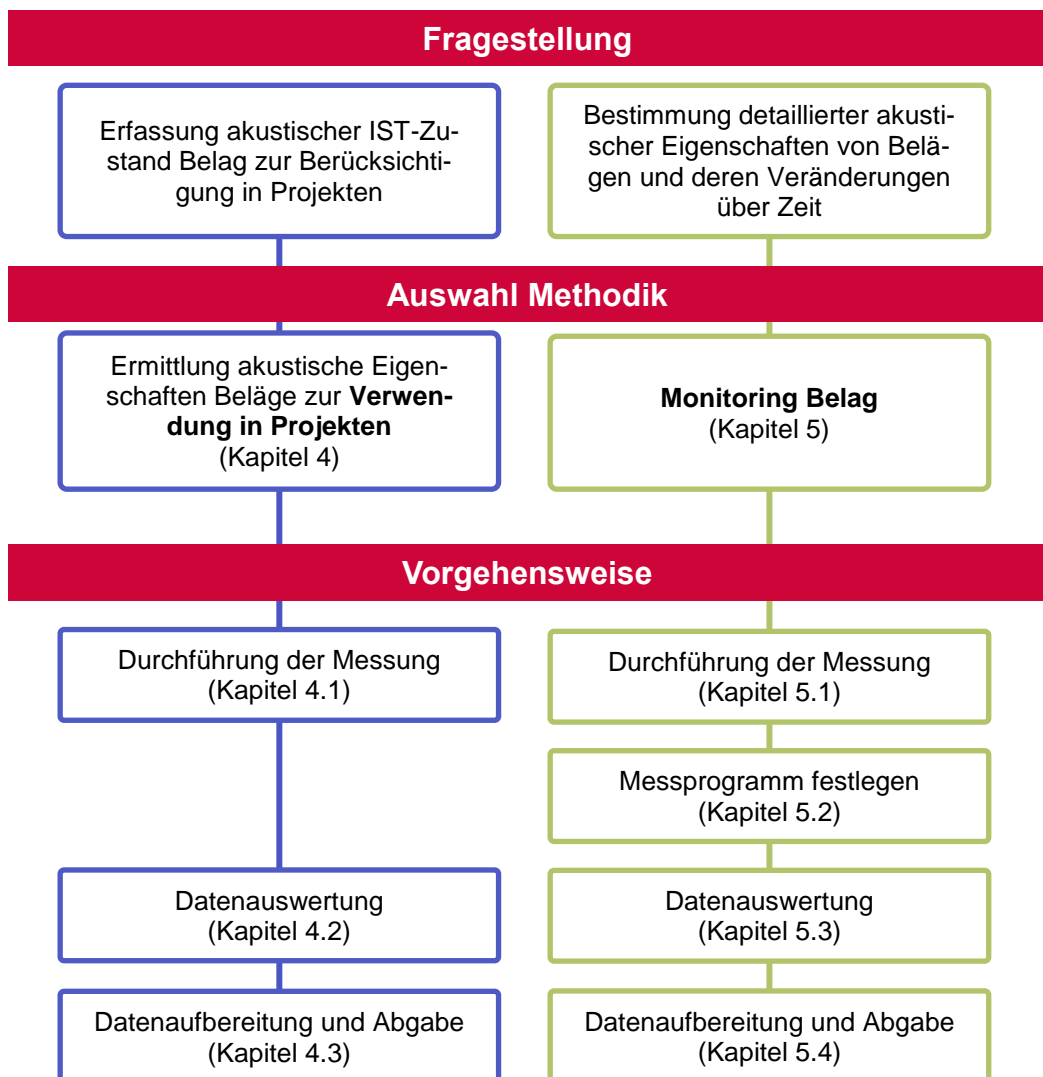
Fragestellung

Erfassung akustischer IST-Zustand Belag zur Berücksichtigung in Projekten

Bestimmung detaillierter akustischer Eigenschaften von Belägen und deren Veränderungen über Zeit

Auswahl Methodik

Ermittlung akustische Eigenschaften Beläge zur **Verwendung in Projekten**
(Kapitel 4)

**Monitoring Belag**
(Kapitel 5)

Vorgehensweise

Durchführung der Messung
(Kapitel 4.1)

Durchführung der Messung
(Kapitel 5.1)

Messprogramm festlegen
(Kapitel 5.2)

Datenauswertung
(Kapitel 4.2)

Datenauswertung
(Kapitel 5.3)

Datenaufbereitung und Abgabe
(Kapitel 4.3)

Datenaufbereitung und Abgabe
(Kapitel 5.4)